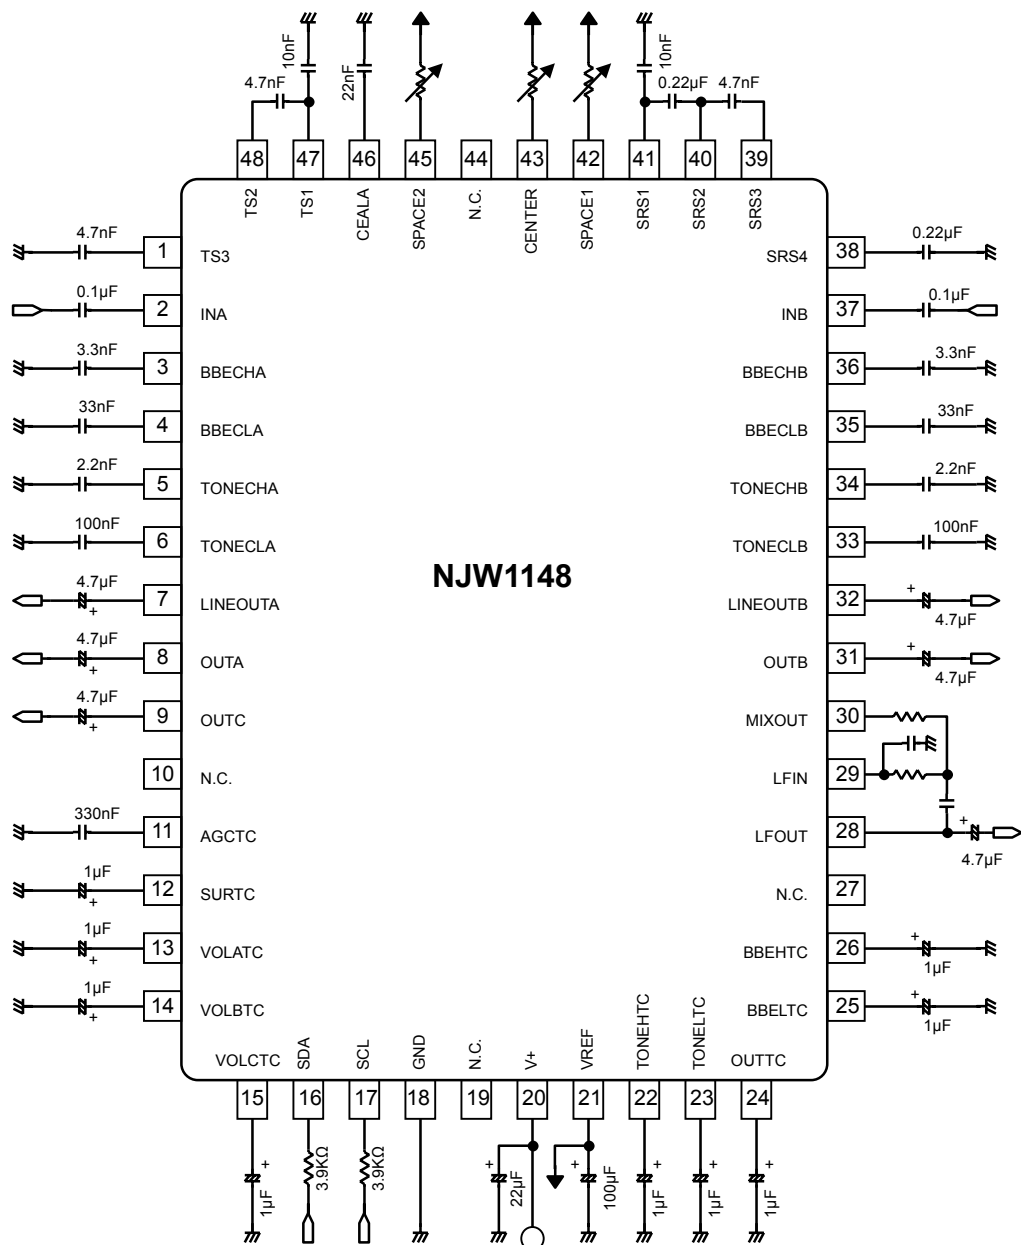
10nF
22nF
10nF
4.7nF
0.22µF
4.7nF

48 TS2
47 TS1
46 CEALA
45 SPACE2
44 N.C.
43 CENTER
42 SPACE1
41 SRS1
40 SRS2
39 SRS3

4.7nF 1 TS3
0.1µF 2 INA
3.3nF 3 BBECHA
33nF 4 BBECLA
2.2nF 5 TONECHA
100nF 6 TONECLA
4.7µF + 7 LINEOUTA
4.7µF + 8 OUTA
4.7µF + 9 OUTC
10 N.C.
330nF 11 AGCTC
1µF + 12 SURTC
1µF + 13 VOLATC
1µF + 14 VOLBTC

NJW1148

0.22µF 38 SRS4
0.1µF 37 INB
3.3nF 36 BBECHB
33nF 35 BBECLB
2.2nF 34 TONECHB
100nF 33 TONECLB
+ 4.7µF 32 LINEOUTB
+ 4.7µF 31 OUTB
30 MIXOUT
29 LFIN
+ 4.7µF 28 LFOUT
27 N.C.
+ 1µF 26 BBEHTC
+ 1µF 25 BBELTC

15 VOLCTC
16 SDA
17 SCL
18 GND
19 N.C.
20 V+
21 VREF
22 TONEHTC
23 TONELTC
24 OUTTC

+ 1µF
3.9KΩ
3.9KΩ
+ 22µF
+ 100µF
+ 1µF
+ 1µF
+ 1µF